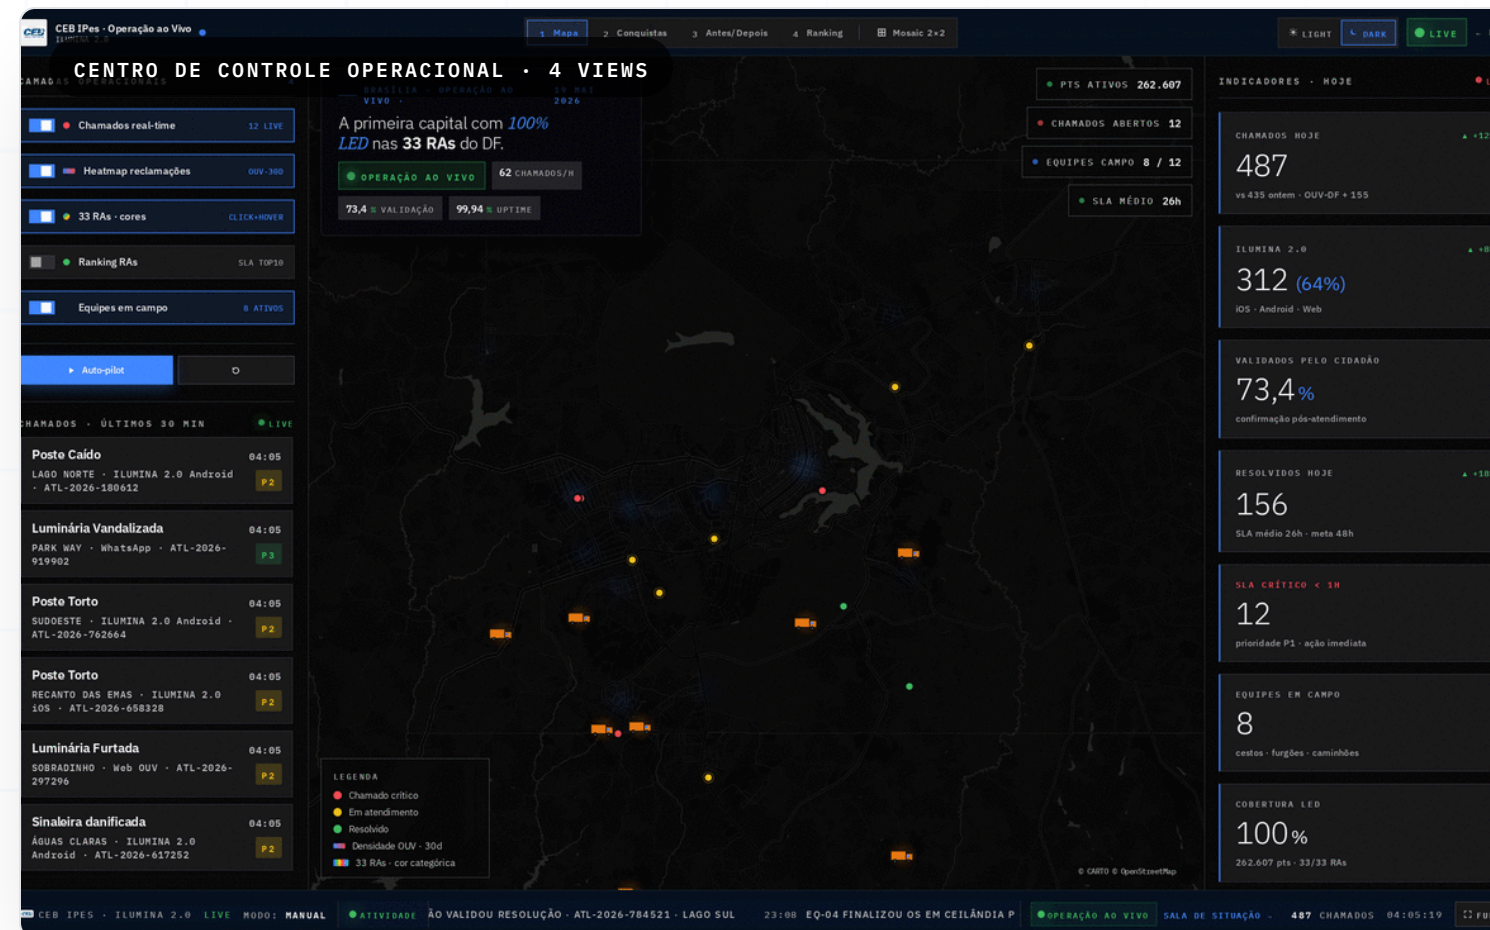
CEB IPes · Operação ao Vivo
ILUMINA 2.0

1 Mapa 2 Conquistas 3 Antes/Depois 4 Ranking Mosaic 2×2

LIGHT DARK LIVE

CENTRO DE CONTROLE OPERACIONAL · 4 VIEWS

CAMADAS OPERACIONAIS

Chamados real-time 12 LIVE
Heatmap reclamações OUV-30D
33 RAs · cores CLICK+HOVER
Ranking RAs SLA TOP10
Equipes em campo 8 ATIVOS

▸ Auto-pilot

CHAMADOS · ÚLTIMOS 30 MIN LIVE

Poste Caído 04:05
LAGO NORTE · ILUMINA 2.0 Android · ATL-2026-180612 P2

Luminária Vandalizada 04:05
PARK WAY · WhatsApp · ATL-2026-919902 P3

Poste Torto 04:05
SUDOESTE · ILUMINA 2.0 Android · ATL-2026-762664 P2

Poste Torto 04:05
RECANTO DAS EMAS · ILUMINA 2.0 iOS · ATL-2026-658328 P2

Luminária Furtada 04:05
SOBRADINHO · Web OUV · ATL-2026-297296 P2

Sinaleira danificada 04:05
ÁGUAS CLARAS · ILUMINA 2.0 Android · ATL-2026-617252 P2

BRASÍLIA · OPERAÇÃO AO VIVO · 19 MAI 2026

A primeira capital com 100% LED nas 33 RAs do DF.

OPERAÇÃO AO VIVO 62 CHAMADOS/H
73,4 % VALIDAÇÃO 99,94 % UPTIME

PTS ATIVOS 262.607
CHAMADOS ABERTOS 12
EQUIPES CAMPO 8 / 12
SLA MÉDIO 26h

LEGENDA
Chamado crítico
Em atendimento
Resolvido
Densidade OUV · 30d
33 RAs · cor categórica

© CARTO © OpenStreetMap

INDICADORES · HOJE

CHAMADOS HOJE ▲ +12
487
vs 435 ontem · OUV-DF + 155

ILUMINA 2.0 ▲ +8
312 (64%)
iOS · Android · Web

VALIDADOS PELO CIDADÃO
73,4 %
confirmação pós-atendimento

RESOLVIDOS HOJE ▲ +18
156
SLA médio 26h · meta 48h

SLA CRÍTICO < 1H
12
prioridade P1 · ação imediata

EQUIPES EM CAMPO
8
cestos · furgões · caminhões

COBERTURA LED
100%
262.607 pts · 33/33 RAs

CEB IPES · ILUMINA 2.0 LIVE MODO: MANUAL ATIVIDADE ÃO VALIDOU RESOLUÇÃO · ATL-2026-784521 · LAGO SUL 23:08 EQ-04 FINALIZOU OS EM CEILÂNDIA P OPERAÇÃO AO VIVO SALA DE SITUAÇÃO · 487 CHAMADOS 04:05:19 FU